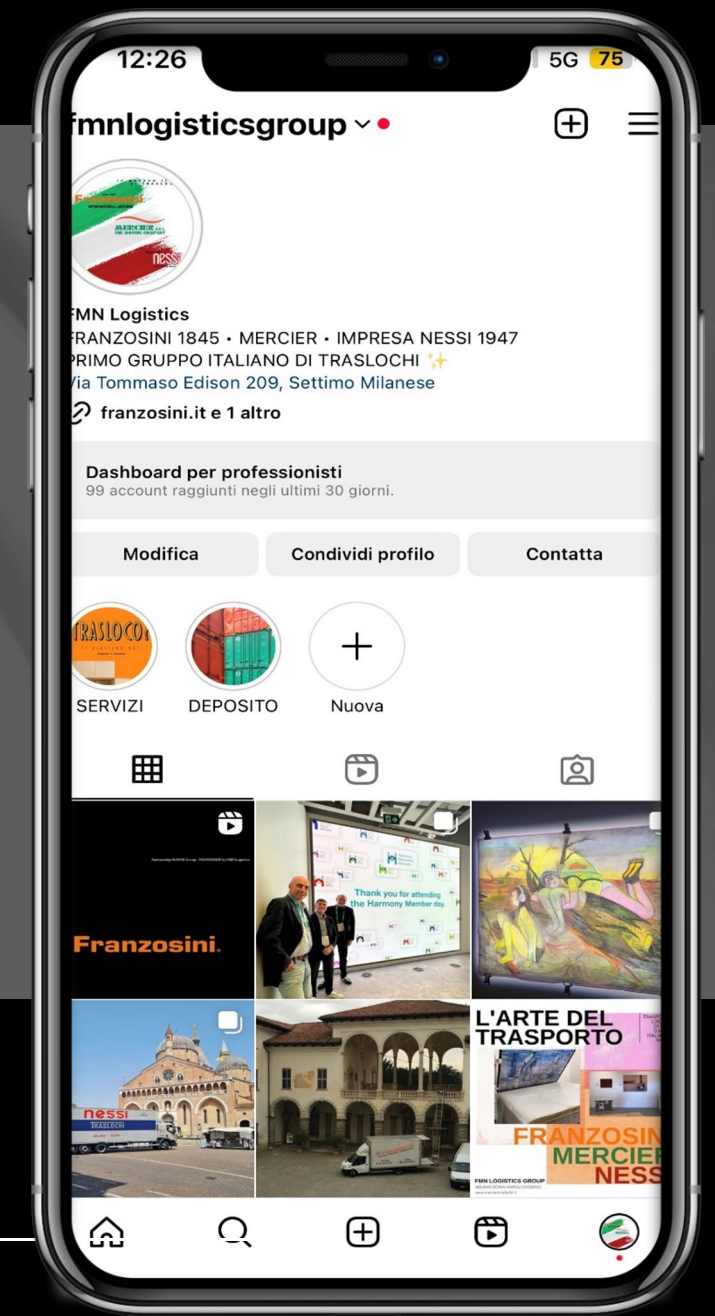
12:26
5G 75

fmnlogisticsgroup

Franzosini
MERCIER
nessi

FMN Logistics
FRANZOSINI 1845 • MERCIER • IMPRESA NESSI 1947
PRIMO GRUPPO ITALIANO DI TRASLOCHI ✨
Via Tommaso Edison 209, Settimo Milanese
franzosini.it e 1 altro

Dashboard per professionisti
99 account raggiunti negli ultimi 30 giorni.

Modifica
Condividi profilo
Contatta

TRASLOCO
SERVIZI
DEPOSITO
Nuova

Franzosini.

Thank you for attending the Harmony Member day.

nessi TRASLOCHI

L'ARTE DEL TRASPORTO
FRANZOSIN
MERCIEF
NESS
FMN LOGISTICS GROUP
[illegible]